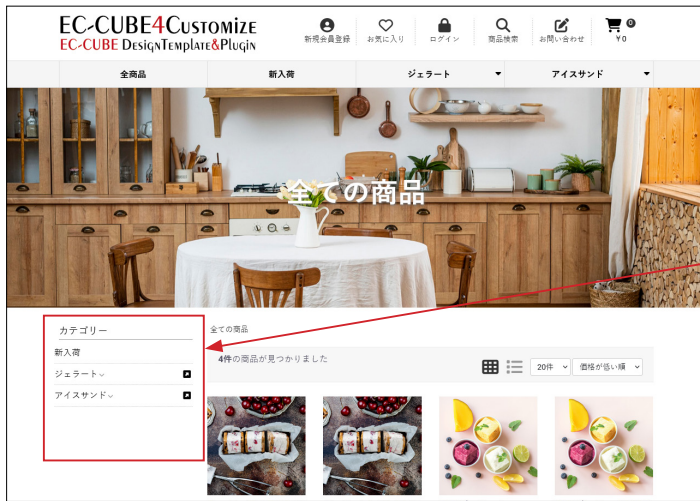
EC-CUBE4Customize
EC-CUBE DesignTemplate&Plugin

新規会員登録 お気に入り ログイン 商品検索 お問い合わせ 0 ¥0

全商品 新入荷 ジェラート アイスサンド

全ての商品

カテゴリー
新入荷
ジェラート
アイスサンド

全ての商品

4件の商品が見つかりました

20件
価格が低い順